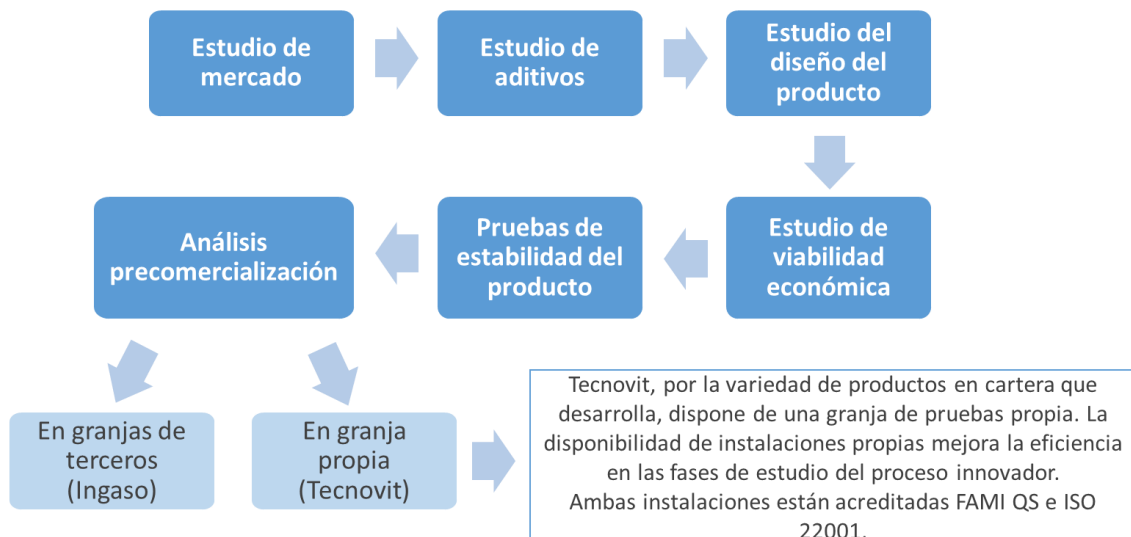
Estudio de mercado

Estudio de aditivos

Estudio del diseño del producto

Estudio de viabilidad económica

Pruebas de estabilidad del producto

Análisis precomercialización

En granjas de terceros (Ingaso)

En granja propia (Tecnovit)

Tecnovit, por la variedad de productos en cartera que desarrolla, dispone de una granja de pruebas propia. La disponibilidad de instalaciones propias mejora la eficiencia en las fases de estudio del proceso innovador.
Ambas instalaciones están acreditadas FAMI QS e ISO 22001.